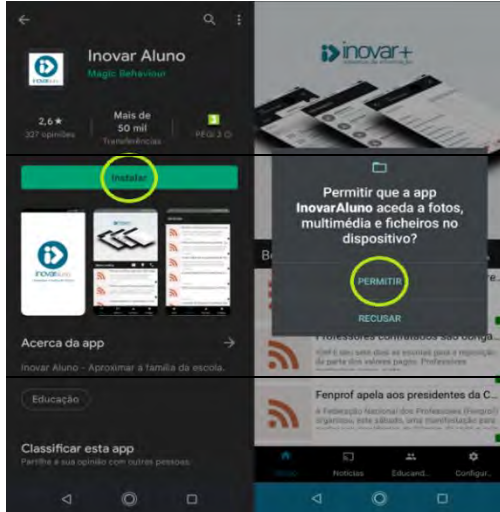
Inovar Aluno
Magic Behaviour

2,6 ★
327 opiniões

Mais de 50 mil
Transferências

3
PEGI 3

Instalar

inovaraluno

Acerca da app
Inovar Aluno – Aproximar a família da escola.

Educação

Classificar esta app
Partilhe a sua opinião com outras pessoas

inovar+

Permitir que a app **InovarAluno** aceda a fotos, multimédia e ficheiros no dispositivo?

PERMITIR

RECUSAR

Professores contratados são conga...

Fenprof apela aos presidentes da C...
A Federação Nacional dos Professores (Fenprof)

Notícias
Educand...
Configur...